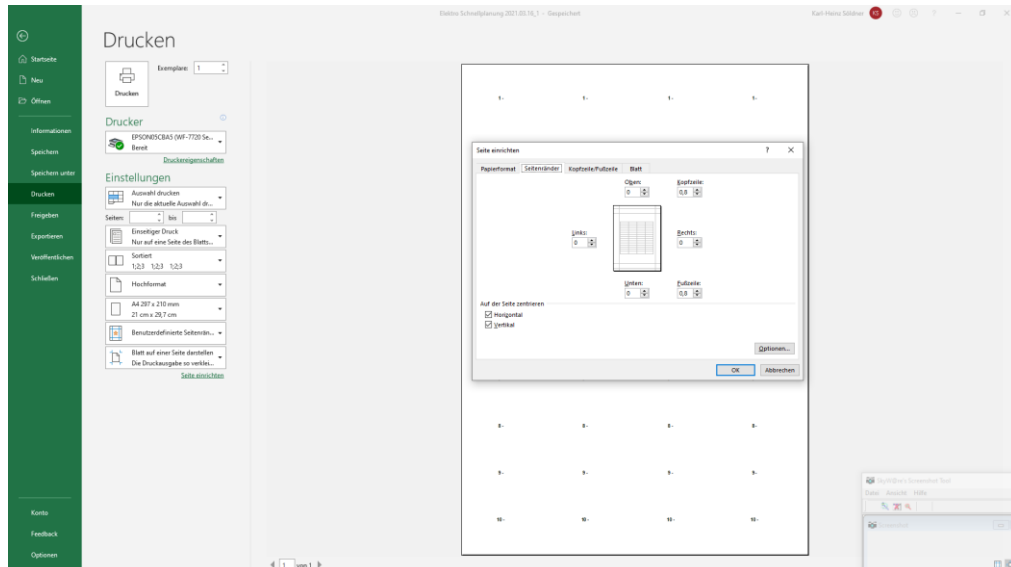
Elektro Schnellplanung 2021.03.16_1 - Gespeichert

Karl-Heinz Söldner KS ? – □ ×

Startseite
Neu
Öffnen
Informationen
Speichern
Speichern unter
Drucken
Freigeben
Exportieren
Veröffentlichen
Schließen

Konto
Feedback
Optionen

Drucken

Exemplare: 1

Drucken

Drucker

EPSON05CBA5 (WF-7720 Se...
Bereit

Druckereigenschaften

Einstellungen

Auswahl drucken
Nur die aktuelle Auswahl dr...

Seiten: bis

Einseitiger Druck
Nur auf eine Seite des Blatts...

Sortiert
1;2;3 1;2;3 1;2;3

Hochformat

A4 297 x 210 mm
21 cm x 29,7 cm

Benutzerdefinierte Seitenrän...

Blatt auf einer Seite darstellen
Die Druckausgabe so verklei...

Seite einrichten

1- 1- 1- 1-

Seite einrichten ? ×

Papierformat Seitenränder Kopfzeile/Fußzeile Blatt

Oben: 0
Kopfzeile: 0,8
Links: 0
Rechts: 0
Unten: 0
Fußzeile: 0,8

Auf der Seite zentrieren
Horizontal
Vertikal

Optionen...

OK Abbrechen

8- 8- 8- 8-
9- 9- 9- 9-
10- 10- 10- 10-

1 von 1

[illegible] Screenshot Tool
Datei Ansicht Hilfe
Screenshot